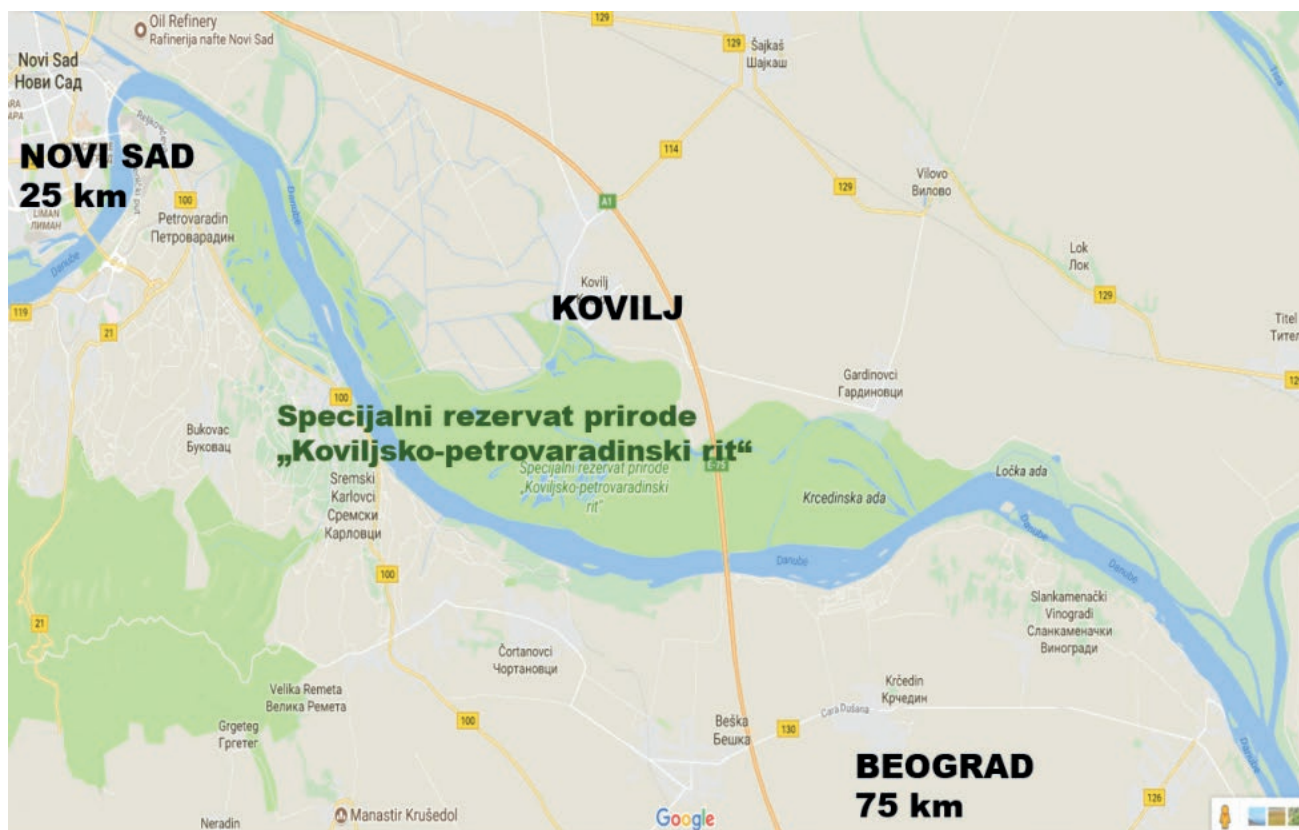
Oil Refinery
Rafinerija nafte Novi Sad

Novi Sad
Нови Сад

NOVI SAD
25 km

129
129 Šajkaš
Шајкаш

114

A1

129

Vilovo
Вилово

Petrovaradin
Петроварадин

LIMAN
ЛИМАН

Danube

100

Lok
Лок

129

Kovilj

KOVILJ

119

21

Titel
Тител

12

100

Gardinovci
Гардиновци

Bukovac
Буковац

Specijalni rezervat prirode
„Koviljsko-petrovaradinski rit"

Specijalni rezervat prirode
„Koviljsko-petrovaradinski
rit"

E-75

Sremski
Karlovci
Сремски
Карловци

Krcedinska ada

Ločka ada

Danube

Danube

100

Danube

Slankamenački
Vinogradi
Сланкаменачки
Виногради

21

Čortanovci
Чортановци

Velika Remeta
Велика Ремета

Grgeteg
Гргетег

100

Krčedin
Крчедин

Cara Dušana

Beška
Бешка

130

BEOGRAD
75 km

126

Neradin

Manastir Krušedol

Google